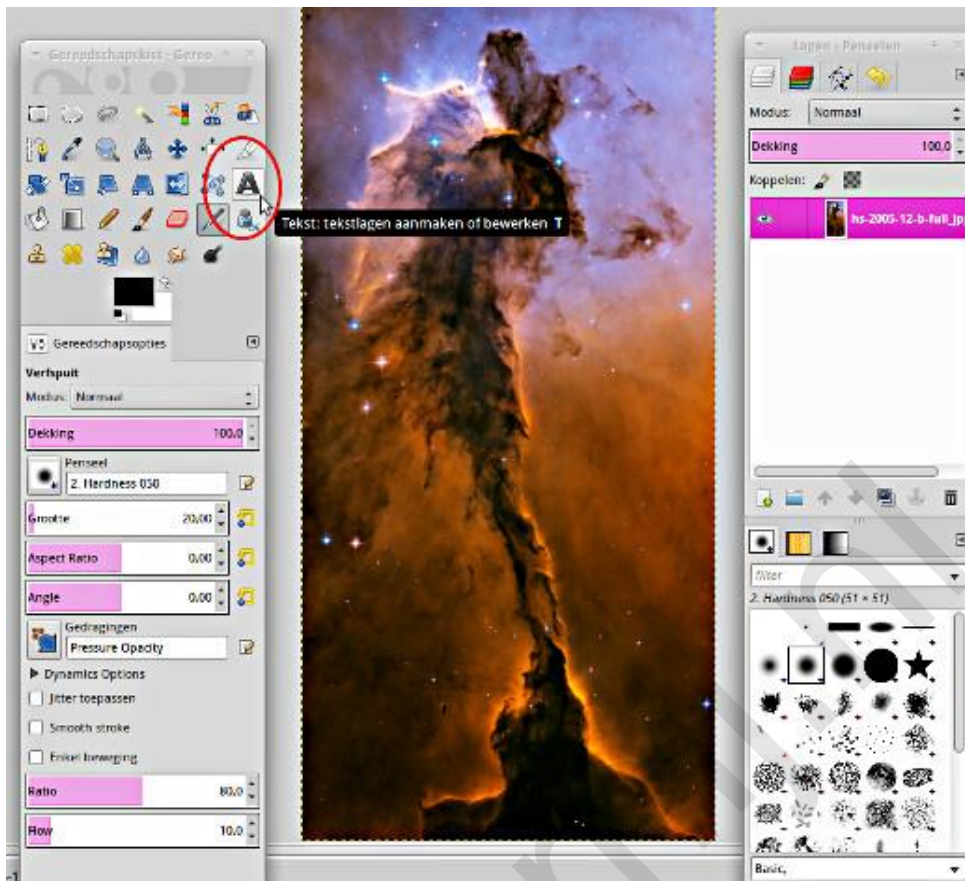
Gereedschapskist - Gereo

Tekst: tekstlagen aanmaken of bewerken T

Gereedschapsopties

Verfspuit

Modus: Normaal

Dekking 100,0

Penseel

2. Hardness 050

Grootte 20,00

Aspect Ratio 0,00

Angle 0,00

Gedragingen

Pressure Opacity

Dynamics Options

Jitter toepassen

Smooth stroke

Enkel beweging

Ratio 80,0

Flow 10,0

Lagen - Penselen

Modus: Normaal

Dekking 100,0

Koppelen:

hs-2005-12-b-full_jp

filter

2. Hardness 050 (51 × 51)

Basic,